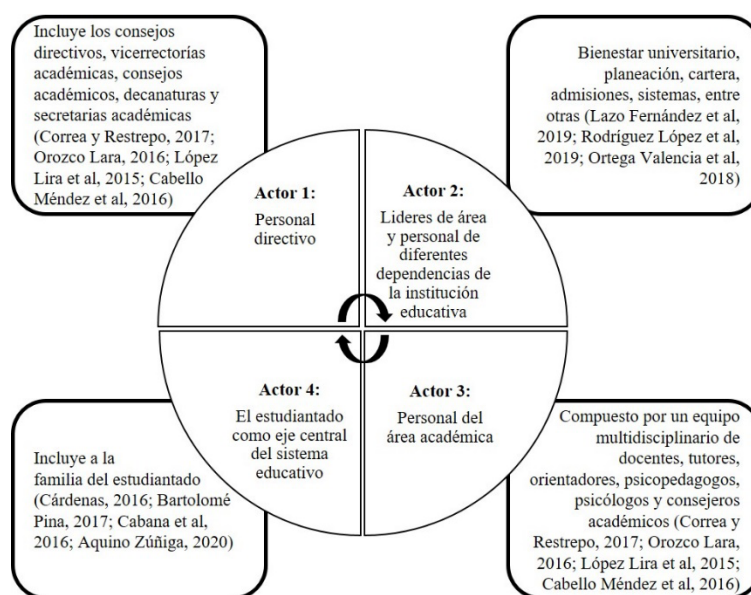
Incluye los consejos directivos, vicerrectorías académicas, consejos académicos, decanaturas y secretarias académicas (Correa y Restrepo, 2017; Orozco Lara, 2016; López Lira et al, 2015; Cabello Méndez et al, 2016)

Bienestar universitario, planeación, cartera, admisiones, sistemas, entre otras (Lazo Fernández et al, 2019; Rodríguez López et al, 2019; Ortega Valencia et al, 2018)

Actor 1:
Personal directivo

Actor 2:
Lideres de área y personal de diferentes dependencias de la institución educativa

Actor 4:
El estudiantado como eje central del sistema educativo

Actor 3:
Personal del área académica

Incluye a la familia del estudiantado (Cárdenas, 2016; Bartolomé Pina, 2017; Cabana et al, 2016; Aquino Zúñiga, 2020)

Compuesto por un equipo multidisciplinario de docentes, tutores, orientadores, psicopedagogos, psicólogos y consejeros académicos (Correa y Restrepo, 2017; Orozco Lara, 2016; López Lira et al, 2015; Cabello Méndez et al, 2016)